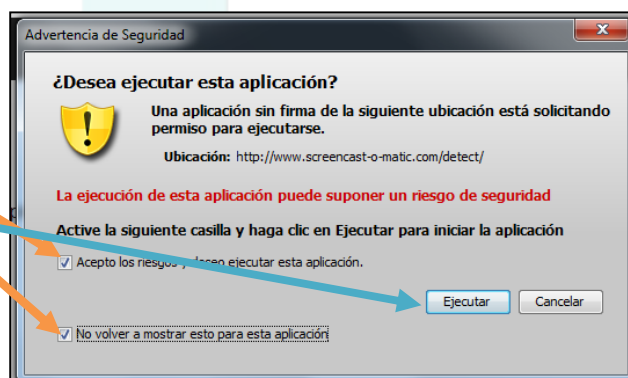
Advertencia de Seguridad

¿Desea ejecutar esta aplicación?

Una aplicación sin firma de la siguiente ubicación está solicitando permiso para ejecutarse.

Ubicación: http://www.screencast-o-matic.com/detect/

La ejecución de esta aplicación puede suponer un riesgo de seguridad

Active la siguiente casilla y haga clic en Ejecutar para iniciar la aplicación

Acepto los riesgos y deseo ejecutar esta aplicación.

Ejecutar Cancelar

No volver a mostrar esto para esta aplicación